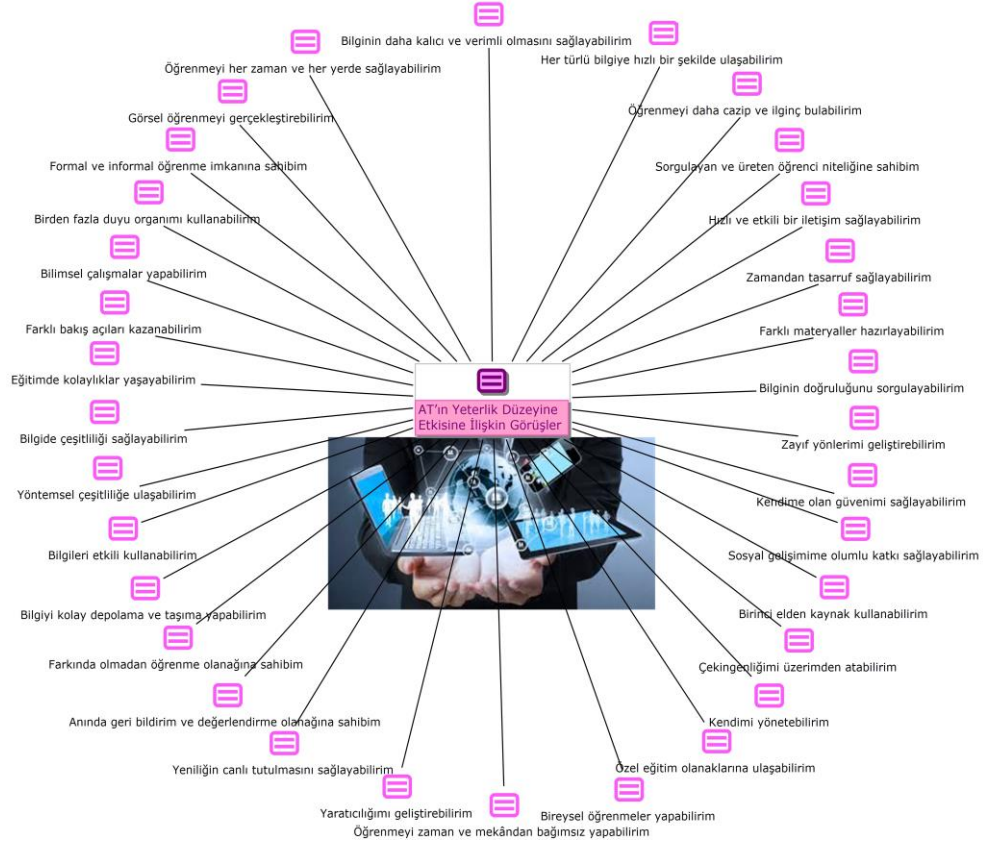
AT'ın Yeterlik Düzeyine Etkisine İlişkin Görüşler

Bilginin daha kalıcı ve verimli olmasını sağlayabilirim

Her türlü bilgiye hızlı bir şekilde ulaşabilirim

Öğrenmeyi daha cazip ve ilginç bulabilirim

Sorgulayan ve üreten öğrenci niteliğine sahibim

Hızlı ve etkili bir iletişim sağlayabilirim

Zamandan tasarruf sağlayabilirim

Farklı materyaller hazırlayabilirim

Bilginin doğruluğunu sorgulayabilirim

Zayıf yönlerimi geliştirebilirim

Kendime olan güvenimi sağlayabilirim

Sosyal gelişimime olumlu katkı sağlayabilirim

Birinci elden kaynak kullanabilirim

Çekingenliğimi üzerimden atabilirim

Kendimi yönetebilirim

Özel eğitim olanaklarına ulaşabilirim

Bireysel öğrenmeler yapabilirim

Öğrenmeyi zaman ve mekândan bağımsız yapabilirim

Yaratıcılığımı geliştirebilirim

Yeniliğin canlı tutulmasını sağlayabilirim

Anında geri bildirim ve değerlendirme olanağına sahibim

Farkında olmadan öğrenme olanağına sahibim

Bilgiyi kolay depolama ve taşıma yapabilirim

Bilgileri etkili kullanabilirim

Yöntemsel çeşitliliğe ulaşabilirim

Bilgide çeşitliliği sağlayabilirim

Eğitimde kolaylıklar yaşayabilirim

Farklı bakış açıları kazanabilirim

Bilimsel çalışmalar yapabilirim

Birden fazla duyu organımı kullanabilirim

Formal ve informal öğrenme imkanına sahibim

Görsel öğrenmeyi gerçekleştirebilirim

Öğrenmeyi her zaman ve her yerde sağlayabilirim